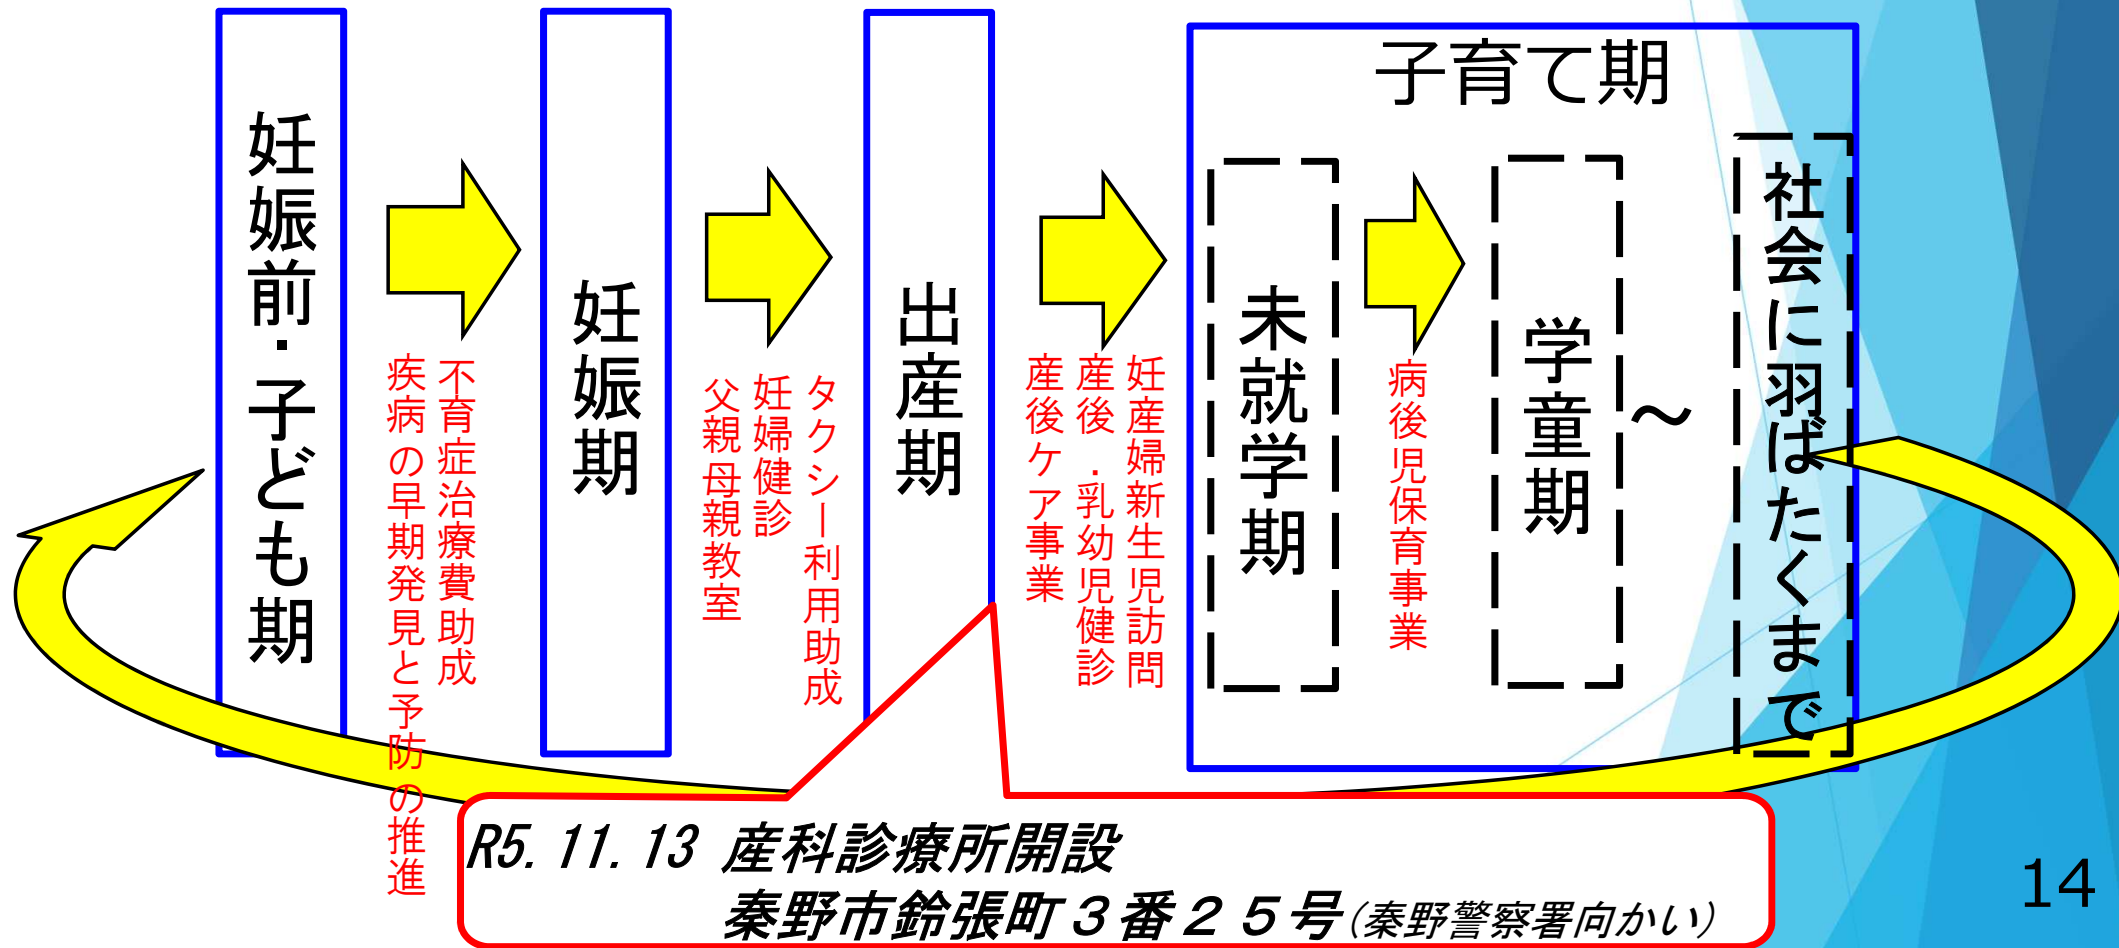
妊娠前・子ども期

不育症治療費助成
疾病の早期発見と予防の推進

妊娠期

タクシー利用助成
妊婦健診
父親母親教室

出産期

妊産婦新生児訪問
産後・乳幼児健診
産後ケア事業

子育て期

未就学期

病後児保育事業

学童期

～

社会に羽ばたくまで

R5. 11. 13 産科診療所開設
秦野市鈴張町３番２５号(秦野警察署向かい)

14